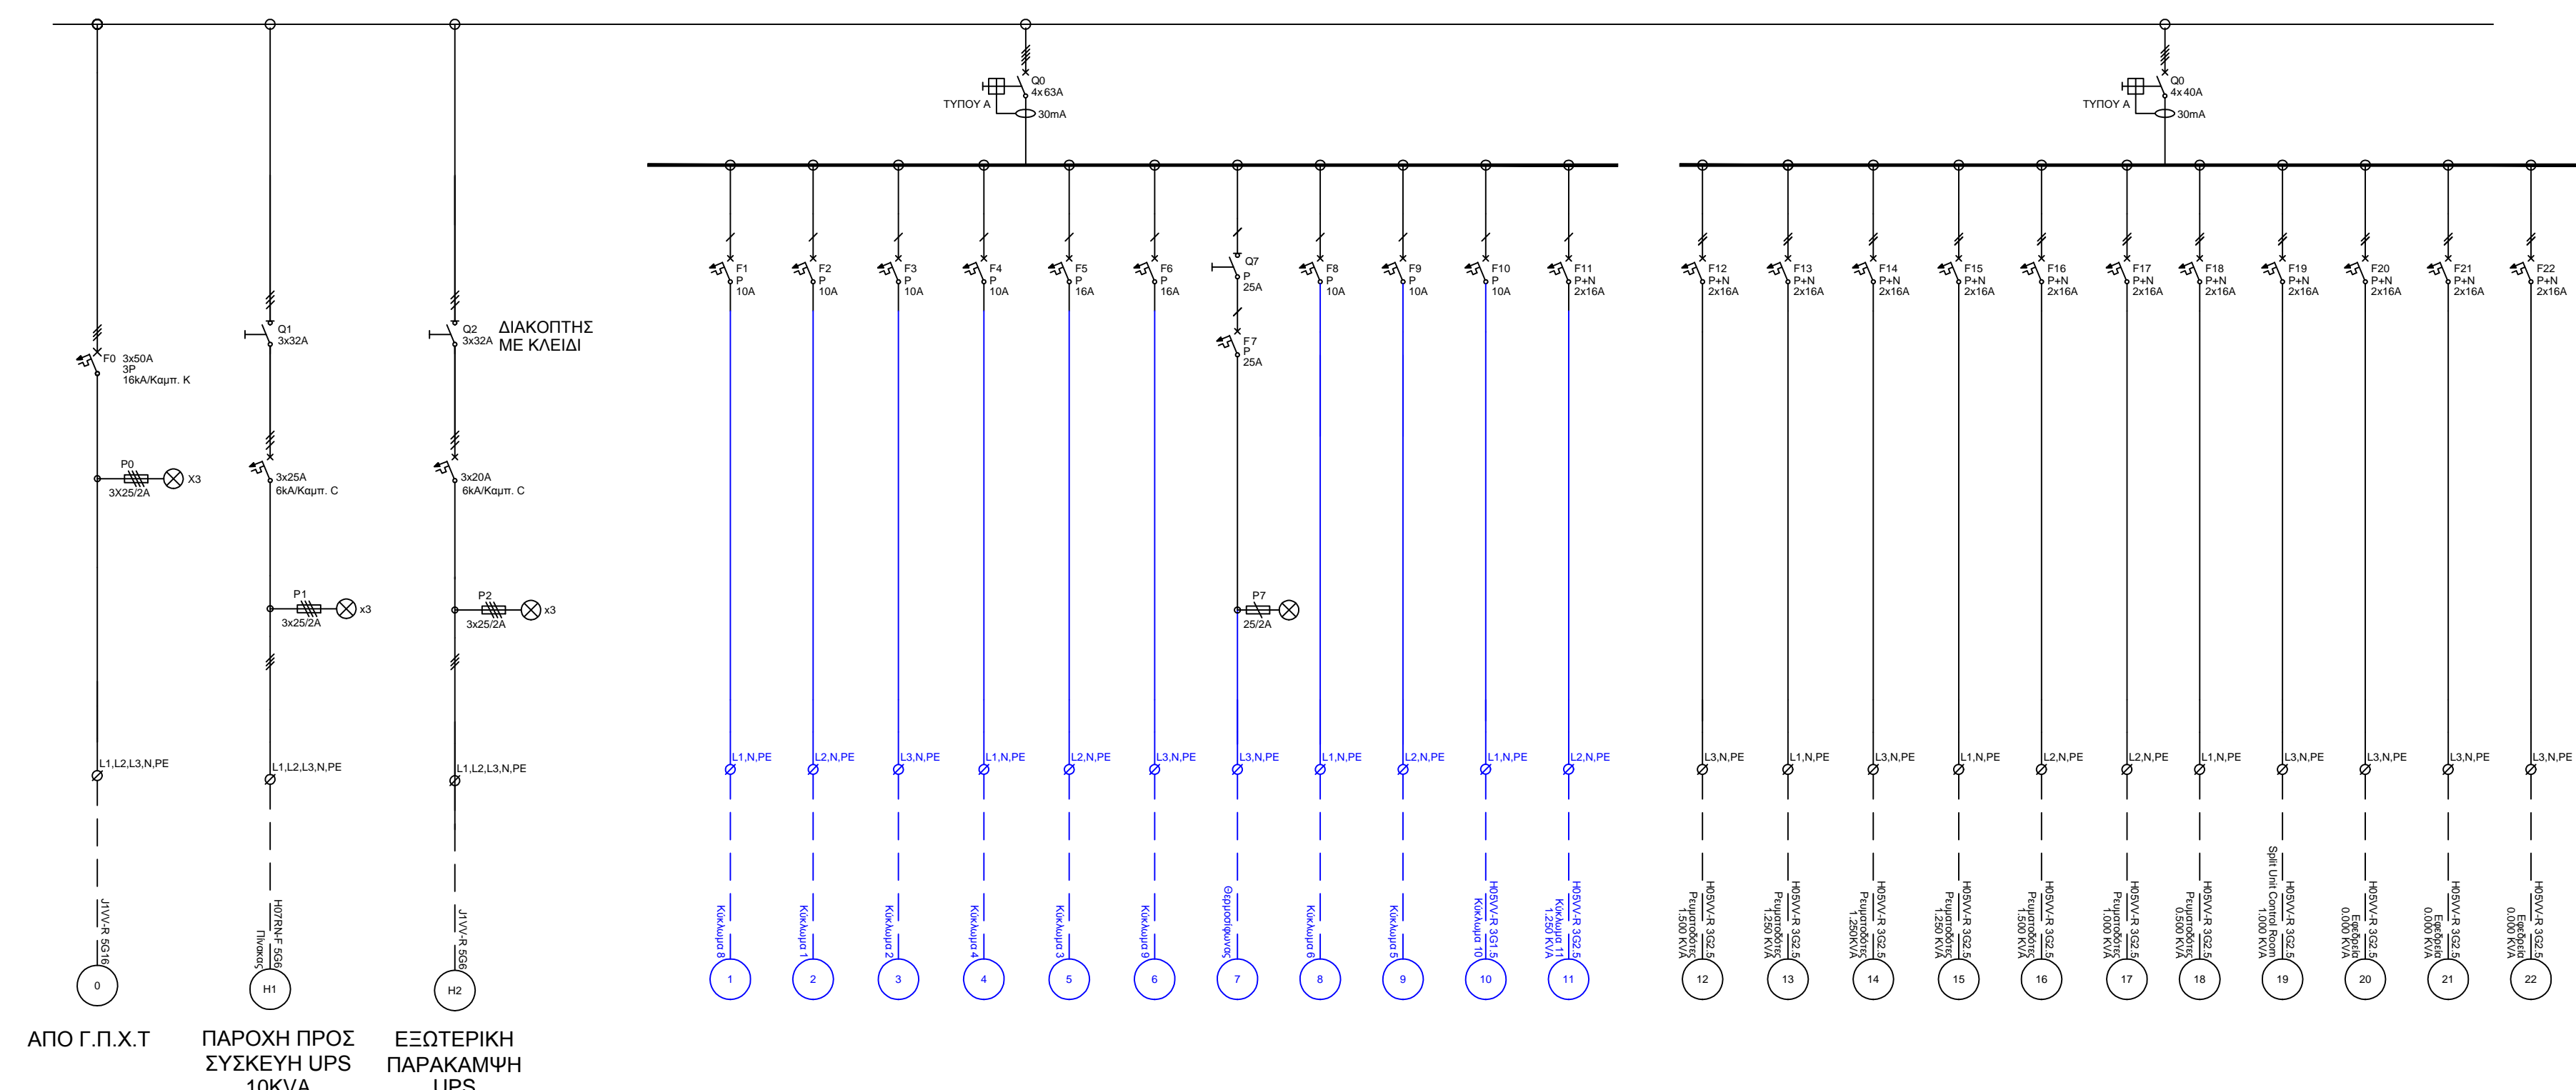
Q0
4x63A
ΤΥΠΟΥ Α
30mA

Q0
4x40A
ΤΥΠΟΥ Α
30mA

F0 3x50A
3P
16kA/Καμπ. K

P0
3X25/2A
X3

L1,L2,L3,N,PE
J1VV-R 5G16
0
ΑΠΟ Γ.Π.Χ.Τ

Q1
3x32A
3x25A
6kA/Καμπ. C
P1
3x25/2A
x3
L1,L2,L3,N,PE
H07RN-F 5G6
Πίνακας
H1
ΠΑΡΟΧΗ ΠΡΟΣ ΣΥΣΚΕΥΗ UPS 10KVA

Q2
3x32A
ΔΙΑΚΟΠΤΗΣ ΜΕ ΚΛΕΙΔΙ
3x20A
6kA/Καμπ. C
P2
3x25/2A
x3
L1,L2,L3,N,PE
J1VV-R 5G6
H2
ΕΞΩΤΕΡΙΚΗ ΠΑΡΑΚΑΜΨΗ UPS

F1 P 10A
F2 P 10A
F3 P 10A
F4 P 10A
F5 P 16A
F6 P 16A
Q7 P 25A
F7 P 25A
P7 25/2A
F8 P 10A
F9 P 10A
F10 P 10A
F11 P+N 2x16A
F12 P+N 2x16A
F13 P+N 2x16A
F14 P+N 2x16A
F15 P+N 2x16A
F16 P+N 2x16A
F17 P+N 2x16A
F18 P+N 2x16A
F19 P+N 2x16A
F20 P+N 2x16A
F21 P+N 2x16A
F22 P+N 2x16A

L1,N,PE
L2,N,PE
L3,N,PE
L1,N,PE
L2,N,PE
L3,N,PE
L3,N,PE
L1,N,PE
L2,N,PE
L1,N,PE
L2,N,PE
L3,N,PE
L1,N,PE
L3,N,PE
L1,N,PE
L2,N,PE
L2,N,PE
L1,N,PE
L3,N,PE
L3,N,PE
L3,N,PE
L3,N,PE

Κύκλωμα 8
Κύκλωμα 1
Κύκλωμα 2
Κύκλωμα 4
Κύκλωμα 3
Κύκλωμα 9
Θερμοσίφωνας
Κύκλωμα 6
Κύκλωμα 5
H05VV-R 3G1,5 Κύκλωμα 10
H05VV-R 3G2,5 Κύκλωμα 11 1,250 KVA
H05VV-R 3G2,5 Ρευματοδότες 1,500 KVA
H05VV-R 3G2,5 Ρευματοδότες 1,250 KVA
H05VV-R 3G2,5 Ρευματοδότες 1,250KVA
H05VV-R 3G2,5 Ρευματοδότες 1,250 KVA
H05VV-R 3G2,5 Ρευματοδότες 1,500 KVA
H05VV-R 3G2,5 Ρευματοδότες 1,000 KVA
H05VV-R 3G2,5 Ρευματοδότες 0,500 KVA
H05VV-R 3G2,5 Split Unit Control Room 1,000 KVA
H05VV-R 3G2,5 Εφεδρεία 0,000 KVA
H05VV-R 3G2,5 Εφεδρεία 0,000 KVA
H05VV-R 3G2,5 Εφεδρεία 0,000 KVA

1 2 3 4 5 6 7 8 9 10 11 12 13 14 15 16 17 18 19 20 21 22